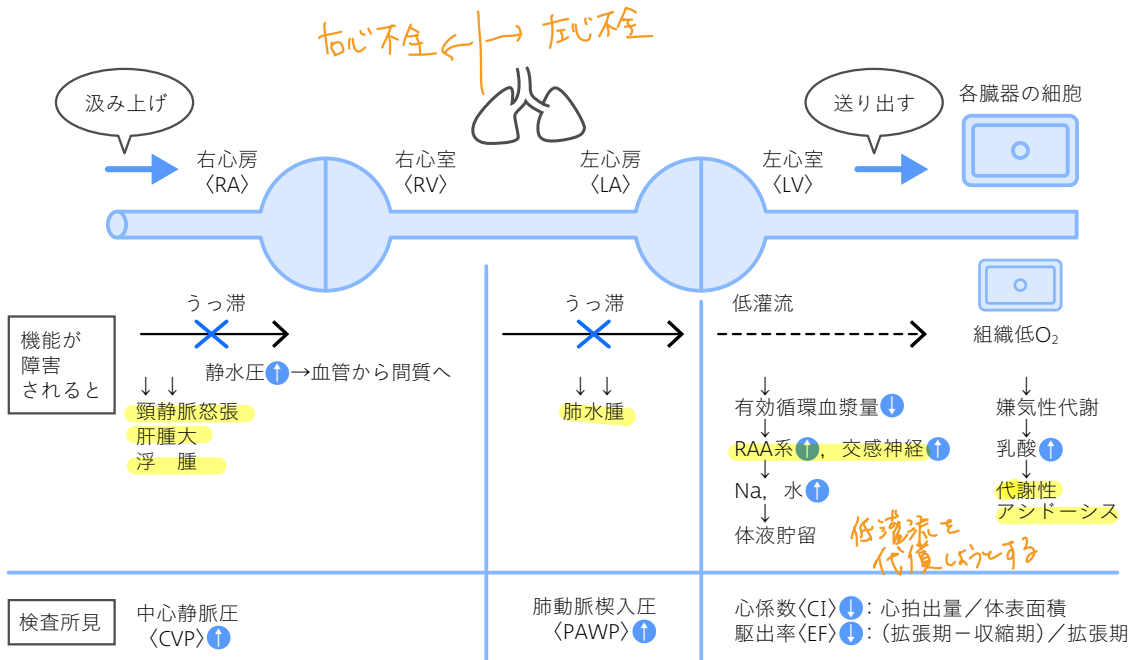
右心不全 ←|→ 左心不全

汲み上げ

送り出す

各臓器の細胞

右心房〈RA〉

右心室〈RV〉

左心房〈LA〉

左心室〈LV〉

機能が障害されると

うっ滞

静水圧↑→血管から間質へ

↓ ↓
頸静脈怒張
肝腫大
浮　腫

うっ滞

↓ ↓
肺水腫

低灌流

組織低$O_2$

↓
有効循環血漿量↓
↓
RAA系↑，交感神経↑
↓
Na，水↑
↓
体液貯留

低灌流を代償しようとする

↓
嫌気性代謝
↓
乳酸↑
↓
代謝性アシドーシス

検査所見

中心静脈圧〈CVP〉↑

肺動脈楔入圧〈PAWP〉↑

心係数〈CI〉↓：心拍出量／体表面積
駆出率〈EF〉↓：（拡張期－収縮期）／拡張期